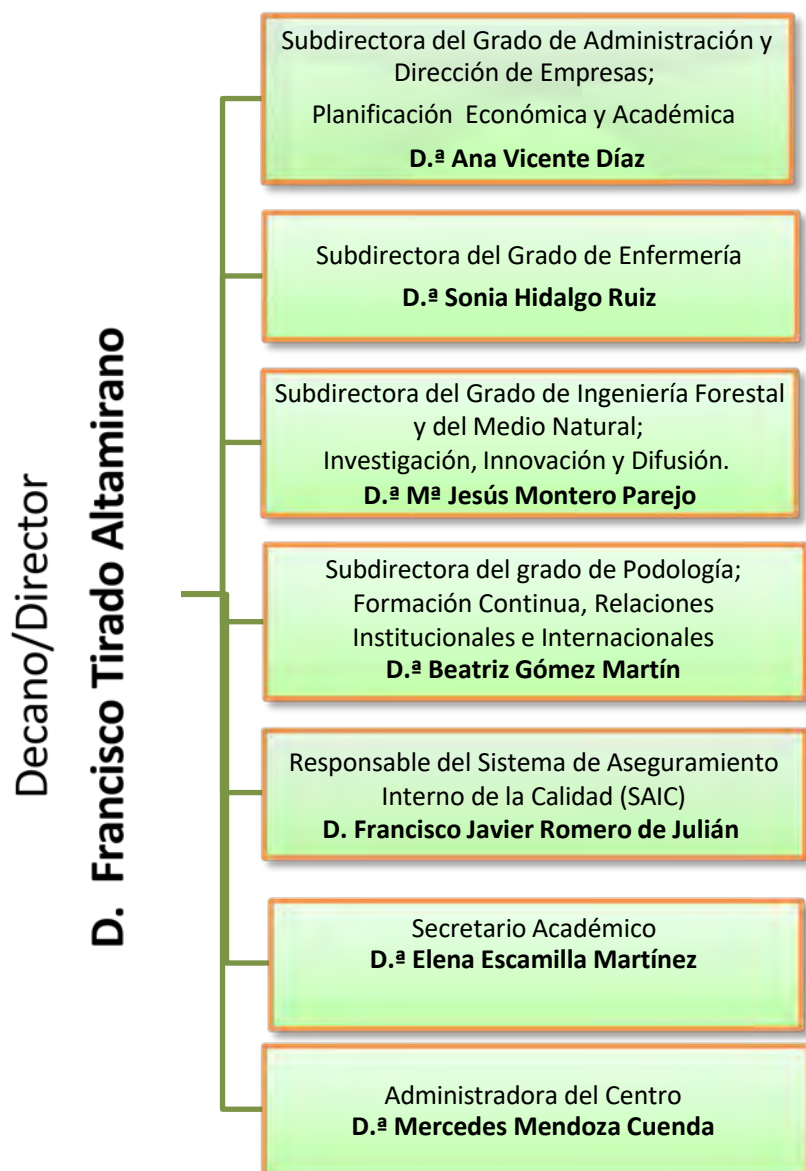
Decano/Director
D. Francisco Tirado Altamirano

Subdirectora del Grado de Administración y Dirección de Empresas;
Planificación Económica y Académica
D.ª Ana Vicente Díaz

Subdirectora del Grado de Enfermería
D.ª Sonia Hidalgo Ruiz

Subdirectora del Grado de Ingeniería Forestal y del Medio Natural;
Investigación, Innovación y Difusión.
D.ª Mª Jesús Montero Parejo

Subdirectora del grado de Podología;
Formación Continua, Relaciones Institucionales e Internacionales
D.ª Beatriz Gómez Martín

Responsable del Sistema de Aseguramiento Interno de la Calidad (SAIC)
D. Francisco Javier Romero de Julián

Secretario Académico
D.ª Elena Escamilla Martínez

Administradora del Centro
D.ª Mercedes Mendoza Cuenda